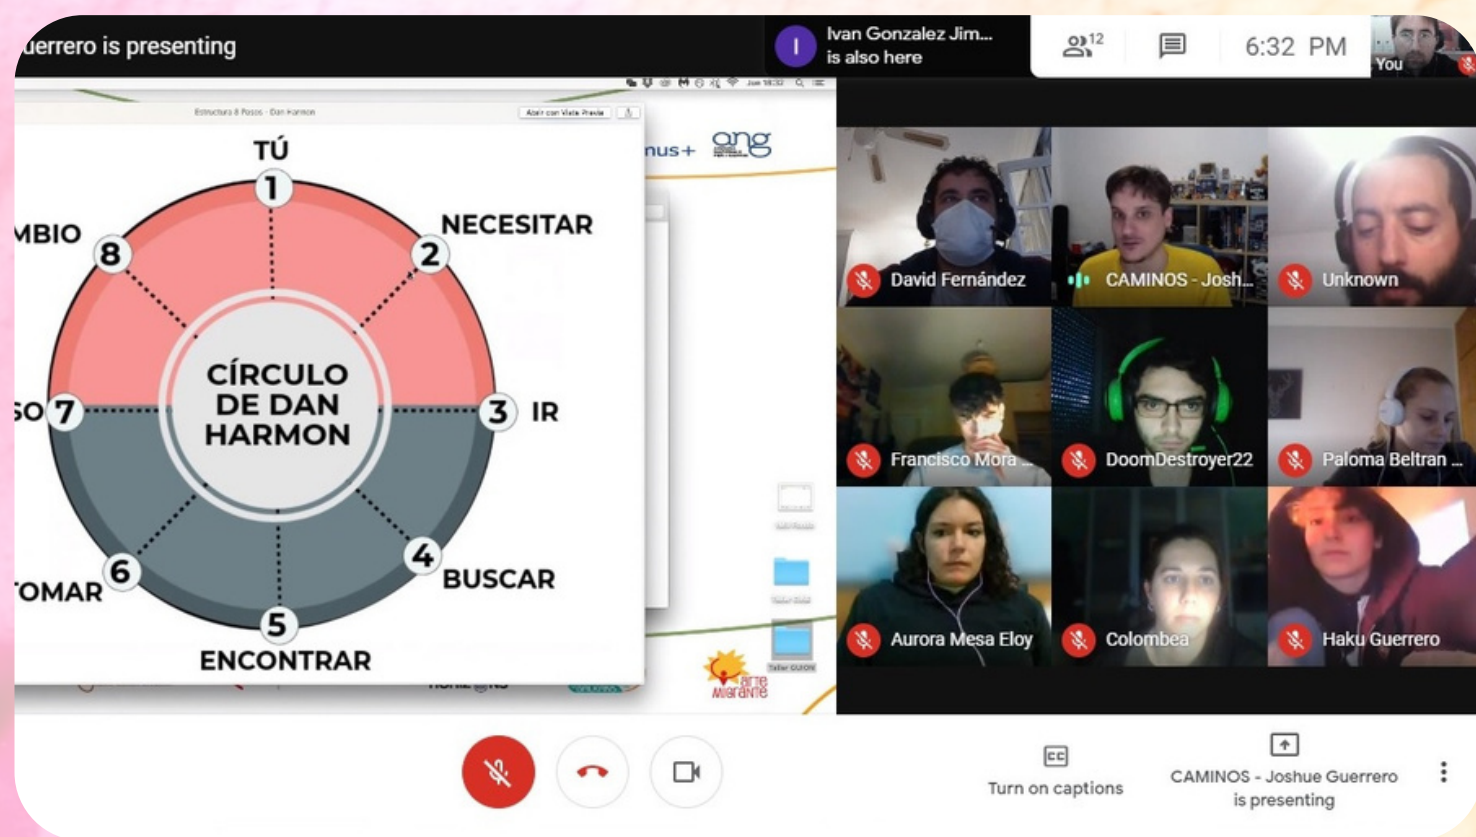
uerrero is presenting

I Ivan Gonzalez Jim... is also here

12

6:32 PM

You

Estructura 8 Pasos · Dan Harmon

Abrir con Vista Previa

TÚ
1
NECESITAR
2
IR
3
BUSCAR
4
ENCONTRAR
5
TOMAR
6
SO
7
MBIO
8

CÍRCULO DE DAN HARMON

nus+

ong

arte migrante

David Fernández

CAMINOS - Josh...

Unknown

Francisco Mora ...

DoomDestroyer22

Paloma Beltran ...

Aurora Mesa Eloy

Colombea

Haku Guerrero

Turn on captions

CAMINOS - Joshue Guerrero is presenting